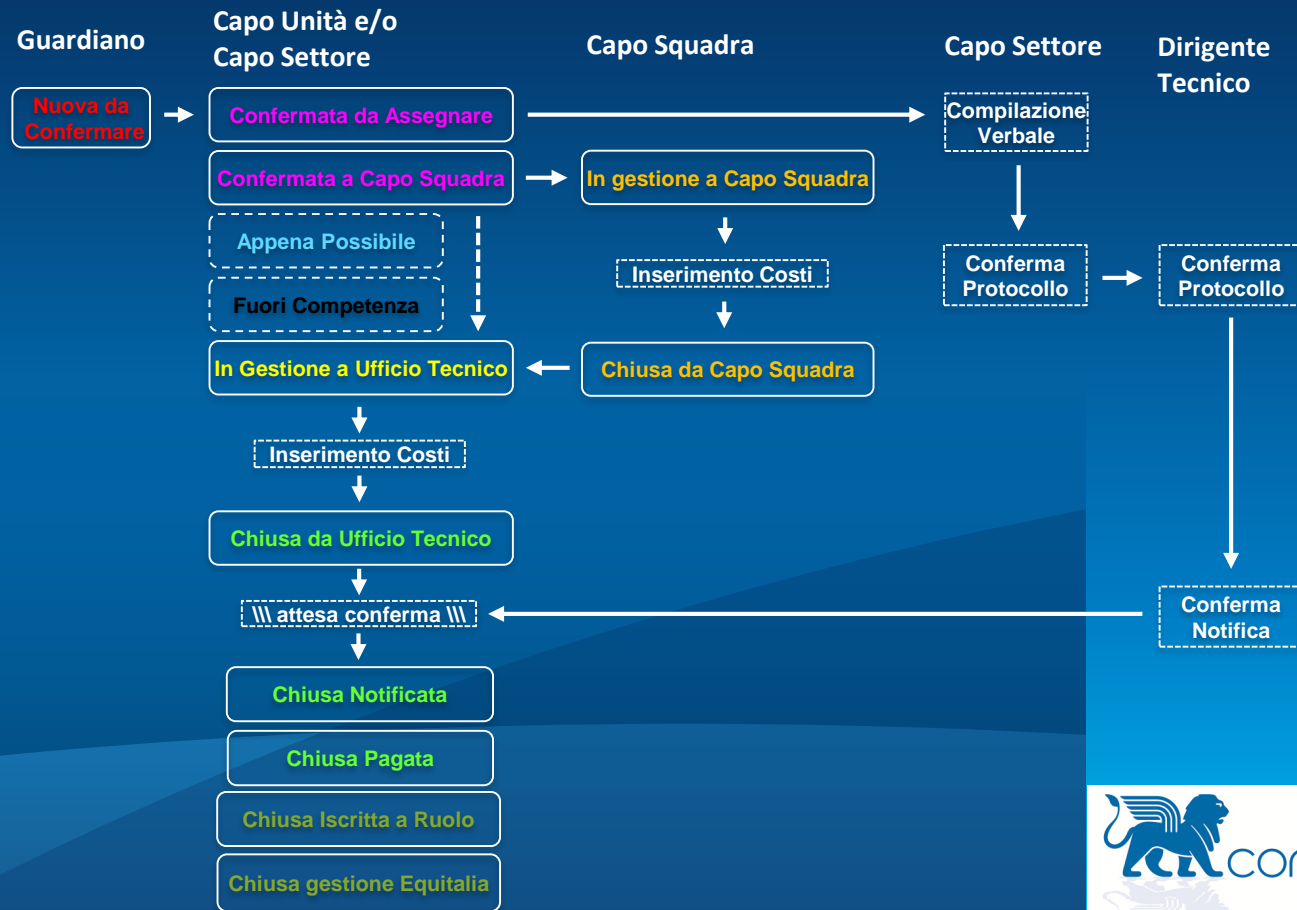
Guardiano

Capo Unità e/o Capo Settore

Capo Squadra

Capo Settore

Dirigente Tecnico

Nuova da Confermare

Confermata da Assegnare

Compilazione Verbale

Confermata a Capo Squadra

In gestione a Capo Squadra

Appena Possibile

Inserimento Costi

Conferma Protocollo

Conferma Protocollo

Fuori Competenza

In Gestione a Ufficio Tecnico

Chiusa da Capo Squadra

Inserimento Costi

Chiusa da Ufficio Tecnico

\\\ attesa conferma \\\

Conferma Notifica

Chiusa Notificata

Chiusa Pagata

Chiusa Iscritta a Ruolo

Chiusa gestione Equitalia

cor